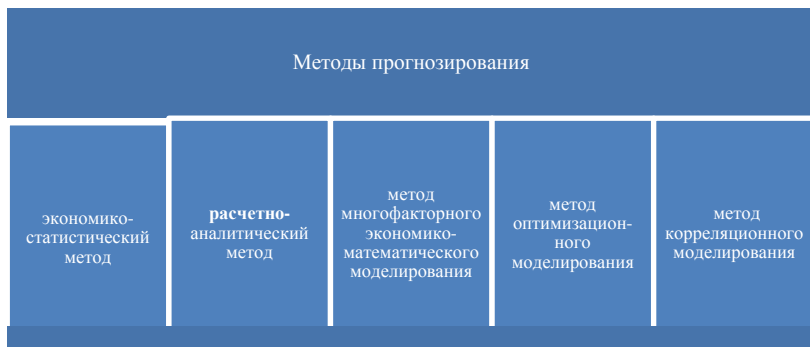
Методы прогнозирования

экономико-статистический метод

**расчетно-**аналитический метод

метод многофакторного экономико-математического моделирования

метод оптимизационного моделирования

метод корреляционного моделирования